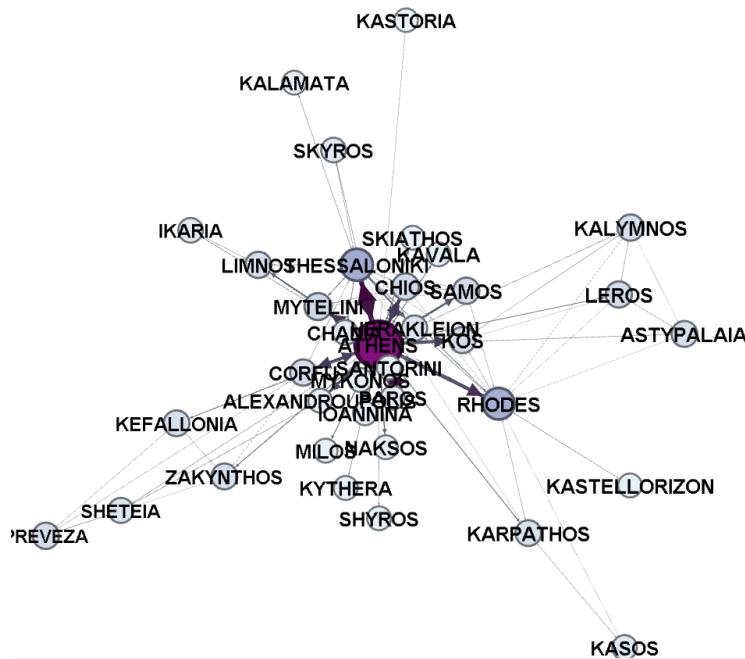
KASTORIA

KALAMATA

SKYROS

IKARIA

SKIATHOS

KAVALA

KALYMNOS

LIMNOS

THESSALONIKI

CHIOS

SAMOS

LEROS

MYTELINI

CHANIA

HERAKLEION

ASTYPALAIA

ATHENS

KOS

CORFU

SANTORINI

MYKONOS

RHODES

ALEXANDROUPOLIS

PAROS

KEFALLONIA

IOANNINA

MILOS

NAKSOS

ZAKYNTHOS

KASTELLORIZON

KYTHERA

SHETEIA

PREVEZA

SHYROS

KARPATHOS

KASOS